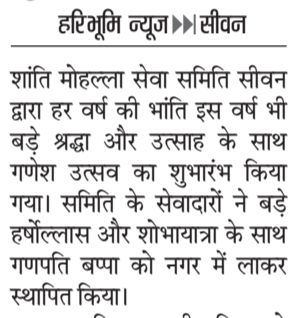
हरिभूमि न्यूज ▶▶ सीवन

शांति मोहल्ला सेवा समिति सीवन द्वारा हर वर्ष की भांति इस वर्ष भी बड़े श्रद्धा और उत्साह के साथ गणेश उत्सव का शुभारंभ किया गया। समिति के सेवादारों ने बड़े हर्षोल्लास और शोभायात्रा के साथ गणपति बप्पा को नगर में लाकर स्थापित किया।